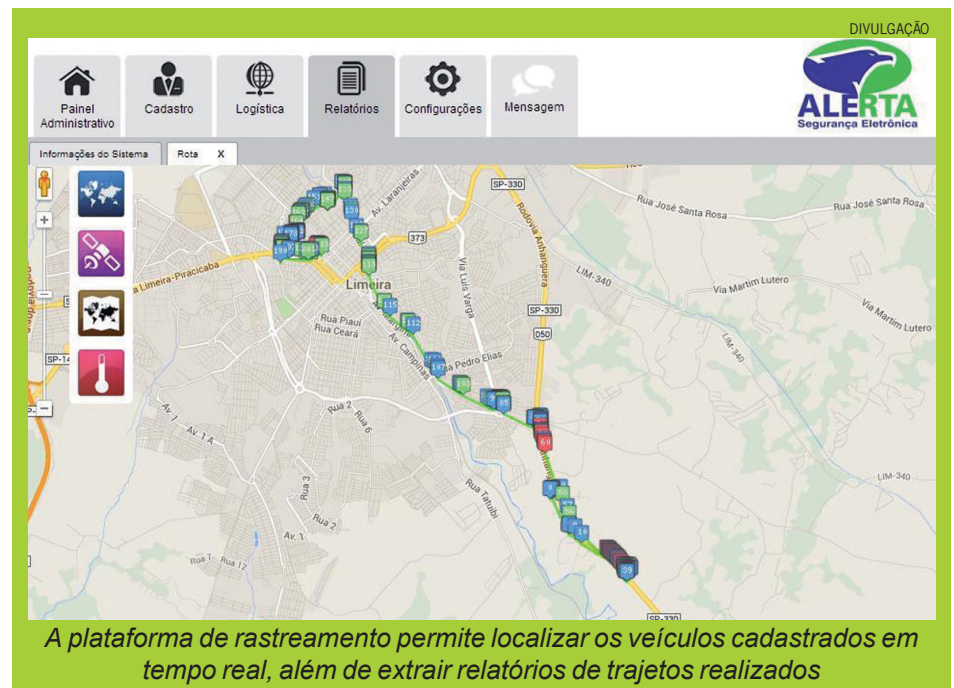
DIVULGAÇÃO

Painel Administrativo
Cadastro
Logística
Relatórios
Configurações
Mensagem

ALERTA
Segurança Eletrônica

Informações do Sistema
Rota X

SP-330
Rua José Santa Rosa
Rua José Santa Rosa
Av. Laranjeiras
373
Rodovia Anhanguera
a Limeira-Piracicaba
Limeira
Via Luis Varga
LIM-340
Via Martim Lutero
Via Martim Lutero
SP-330
Rua Piauí
Rua Ceará
Av. Campinas
Rua Pedro Elias
050
SP-14
LIM-340
Rua 2
Rua 6
Av. 7
Av. 1 A
Rua Tatuibi
LIM-340
Rua 3
Rua 2
Av. 1
Rua 1
Rua 12
SP-330

A plataforma de rastreamento permite localizar os veículos cadastrados em tempo real, além de extrair relatórios de trajetos realizados